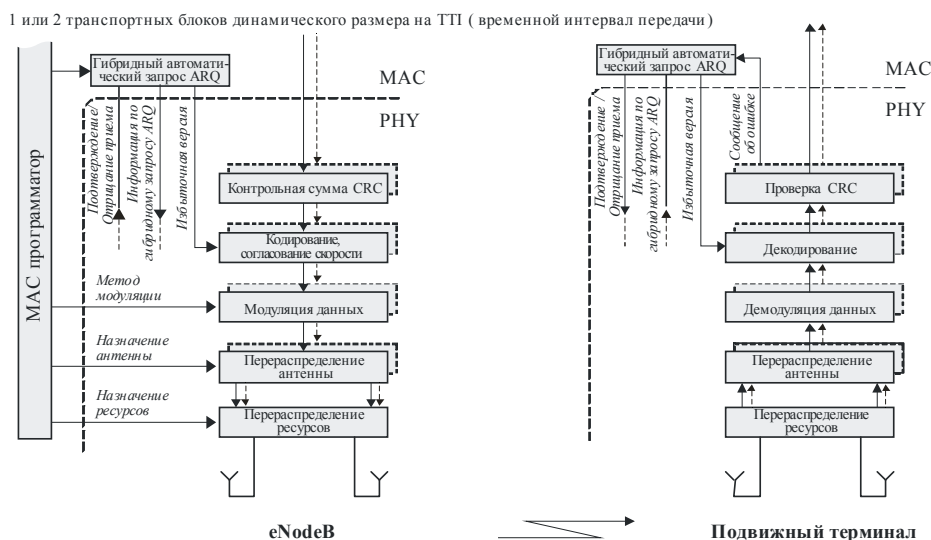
1 или 2 транспортных блоков динамического размера на TTI ( временной интервал передачи)

MAC программатор

Гибридный автоматический запрос ARQ

MAC

PHY

Подтверждение/ Отрицание приема

Информация по гибридному запросу ARQ

Избыточная версия

Контрольная сумма CRC

Кодирование, согласование скорости

Метод модуляции

Модуляция данных

Назначение антенны

Перераспределение антенны

Назначение ресурсов

Перераспределение ресурсов

eNodeB

Гибридный автоматический запрос ARQ

MAC

PHY

Подтверждение / Отрицание приема

Информация по гибридному запросу ARQ

Избыточная версия

Сообщение об ошибке

Проверка CRC

Декодирование

Демодуляция данных

Перераспределение антенны

Перераспределение ресурсов

Подвижный терминал